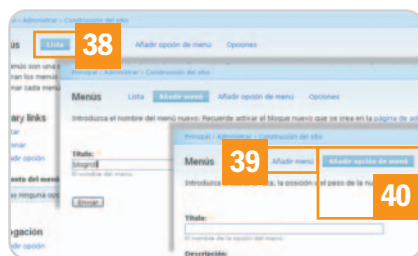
Lista
38
Añadir opción de menú
Opciones
Principal › Administrar › Construcción del sitio
Menús
Lista
Añadir menú
Añadir opción de menú
Opciones
Introduzca el nombre del menú nuevo. Recuerde activar el bloque nuevo que se crea en la página de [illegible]
Título:
blogroll
El nombre del menú.
Enviar
Principal › Administrar › Construcción del sitio
Menús
39
Añadir menú
Añadir opción de menú
Introduzca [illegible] la posición y el peso de la nu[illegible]
40
Título:
El nombre de la opción del menú.
Descripción:
ary links
Añadir opción
ento del menú
e ninguna opc
gación
Añadir opción